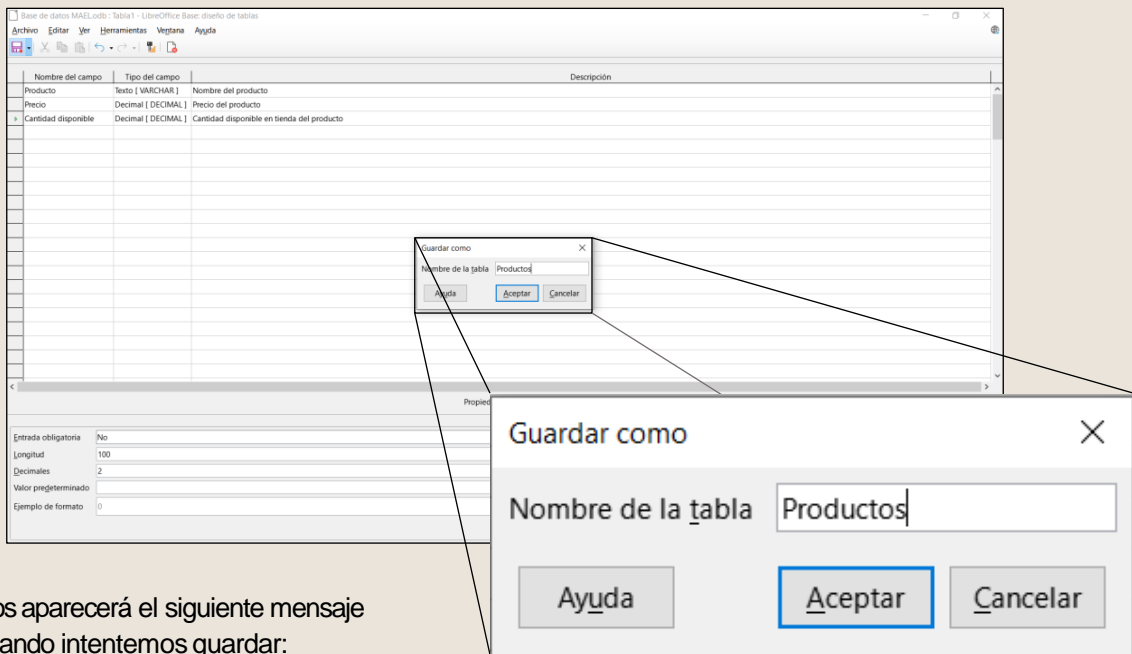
Base de datos MAEL.odb : Tabla1 - LibreOffice Base: diseño de tablas

Archivo Editar Ver Herramientas Ventana Ayuda

| Nombre del campo | Tipo del campo | Descripción |
|---|---|---|
| Producto | Texto [ VARCHAR ] | Nombre del producto |
| Precio | Decimal [ DECIMAL ] | Precio del producto |
| Cantidad disponible | Decimal [ DECIMAL ] | Cantidad disponible en tienda del producto |

Guardar como

Nombre de la tabla Productos

Ayuda Aceptar Cancelar

Propied

Entrada obligatoria No
Longitud 100
Decimales 2
Valor predeterminado
Ejemplo de formato 0

Guardar como

Nombre de la tabla Productos

Ayuda Aceptar Cancelar

os aparecerá el siguiente mensaje
ando intentemos guardar: